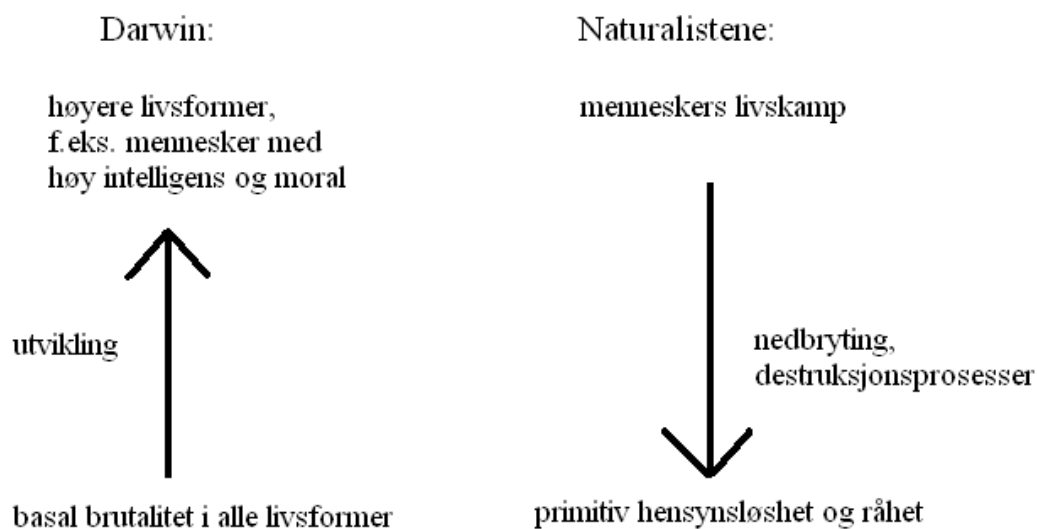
Darwin:

høyere livsformer, f.eks. mennesker med høy intelligens og moral

utvikling

basal brutalitet i alle livsformer

Naturalistene:

menneskers livskamp

nedbryting, destruksjonsprosesser

primitiv hensynsløshet og råhet